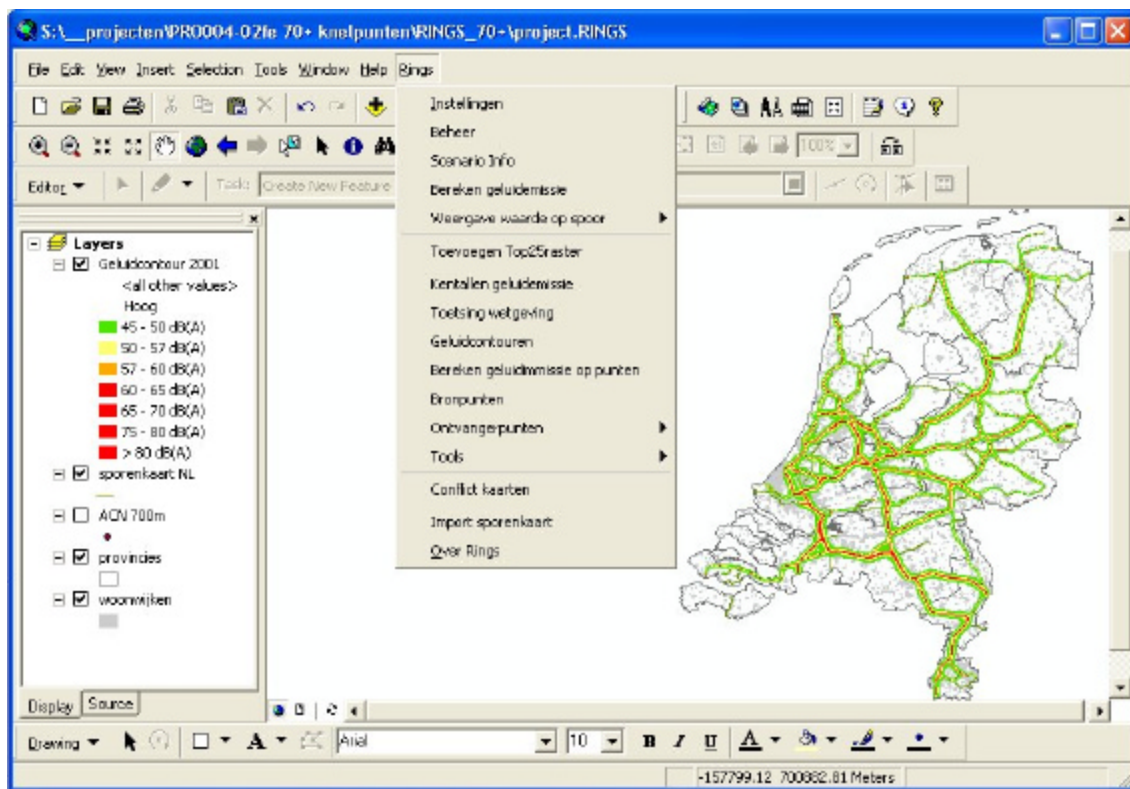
S:\__projecten\PRO004-02fe 70+ knelpunten\RINGS_70-\project.RINGS

File Edit View Insert Selection Tools Window Help Rings

Instellingen
Beheer
Scenario Info
Bereken geluidemissie
Weergave waarde op spoor
Toevoegen Top25raster
Kentallen geluidemissie
Toetsing wetgeving
Geluidcontouren
Bereken geluidmmissie op punten
Bronpunten
Ontvangerpunten
Tools
Conflict kaarten
Import sporenkaart
Over Rings

Editor ▼ Task: Create New Feature

100%

Layers
Geluidcontour 2001
<all other values>
Hoog
45 - 50 dB(A)
50 - 57 dB(A)
57 - 60 dB(A)
60 - 65 dB(A)
65 - 70 dB(A)
75 - 80 dB(A)
> 80 dB(A)
sporenkaart NL
ACN 700m
provincies
woonwijken

Display Source

Drawing ▼ Arial 10 B I U A

-157799.12 700882.81 Meters